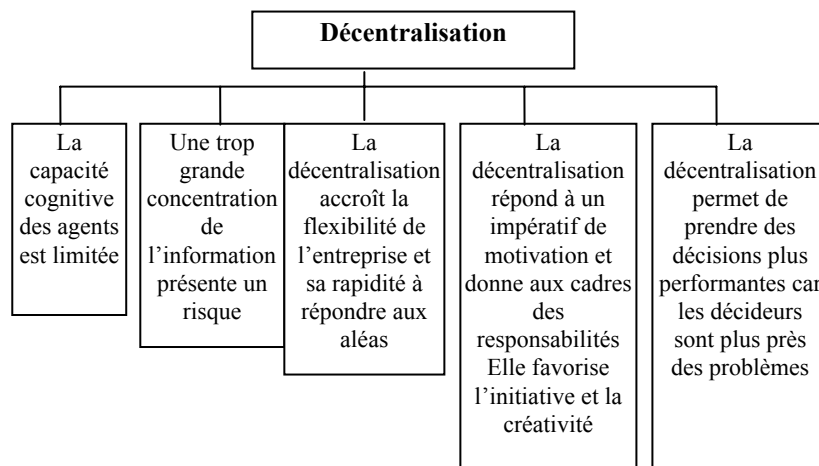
Décentralisation

La capacité cognitive des agents est limitée

Une trop grande concentration de l'information présente un risque

La décentralisation accroît la flexibilité de l'entreprise et sa rapidité à répondre aux aléas

La décentralisation répond à un impératif de motivation et donne aux cadres des responsabilités Elle favorise l'initiative et la créativité

La décentralisation permet de prendre des décisions plus performantes car les décideurs sont plus près des problèmes